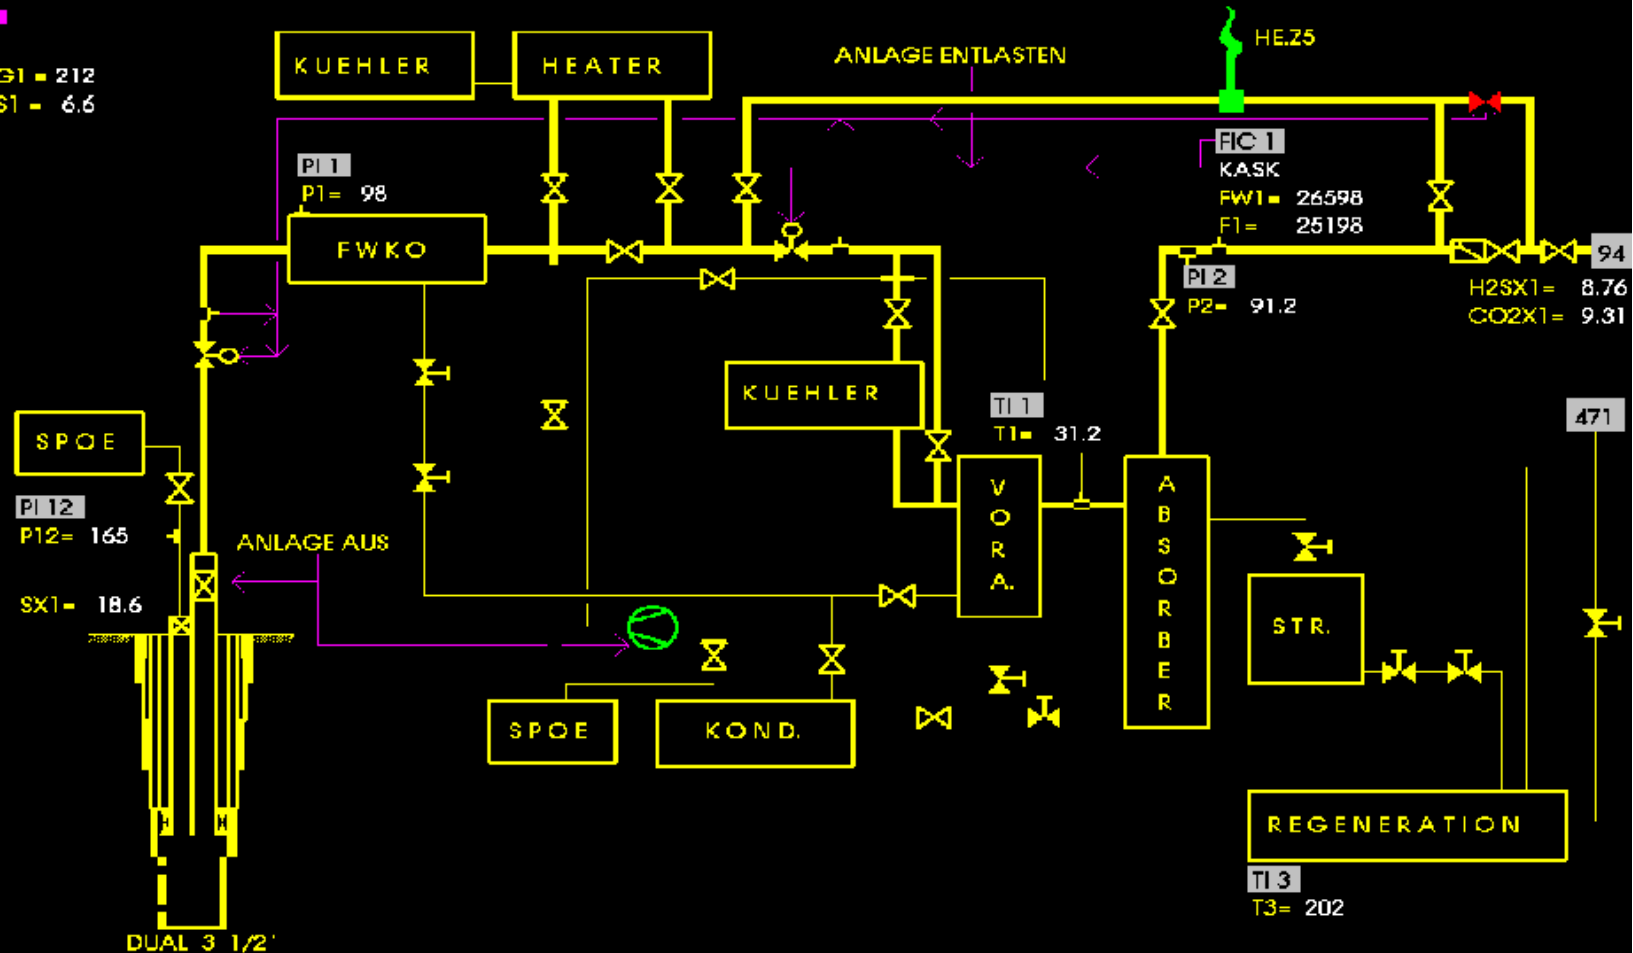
G1 = 212
S1 = 6.6

KUEHLER
HEATER
ANLAGE ENTLASTEN
HE.Z5

PI 1
P1= 98

FWKO

FIC 1
KASK
FW1= 26598
F1= 25198

PI 2
P2= 91.2

94
H2SX1= 8.76
CO2X1= 9.31

KUEHLER

TI 1
T1= 31.2

SPOE

PI 12
P12= 165

ANLAGE AUS

SX1= 18.6

V
O
R
A.

A
B
S
O
R
B
E
R

471

STR.

SPOE
KOND.

REGENERATION

TI 3
T3= 202

DUAL 3 1/2'